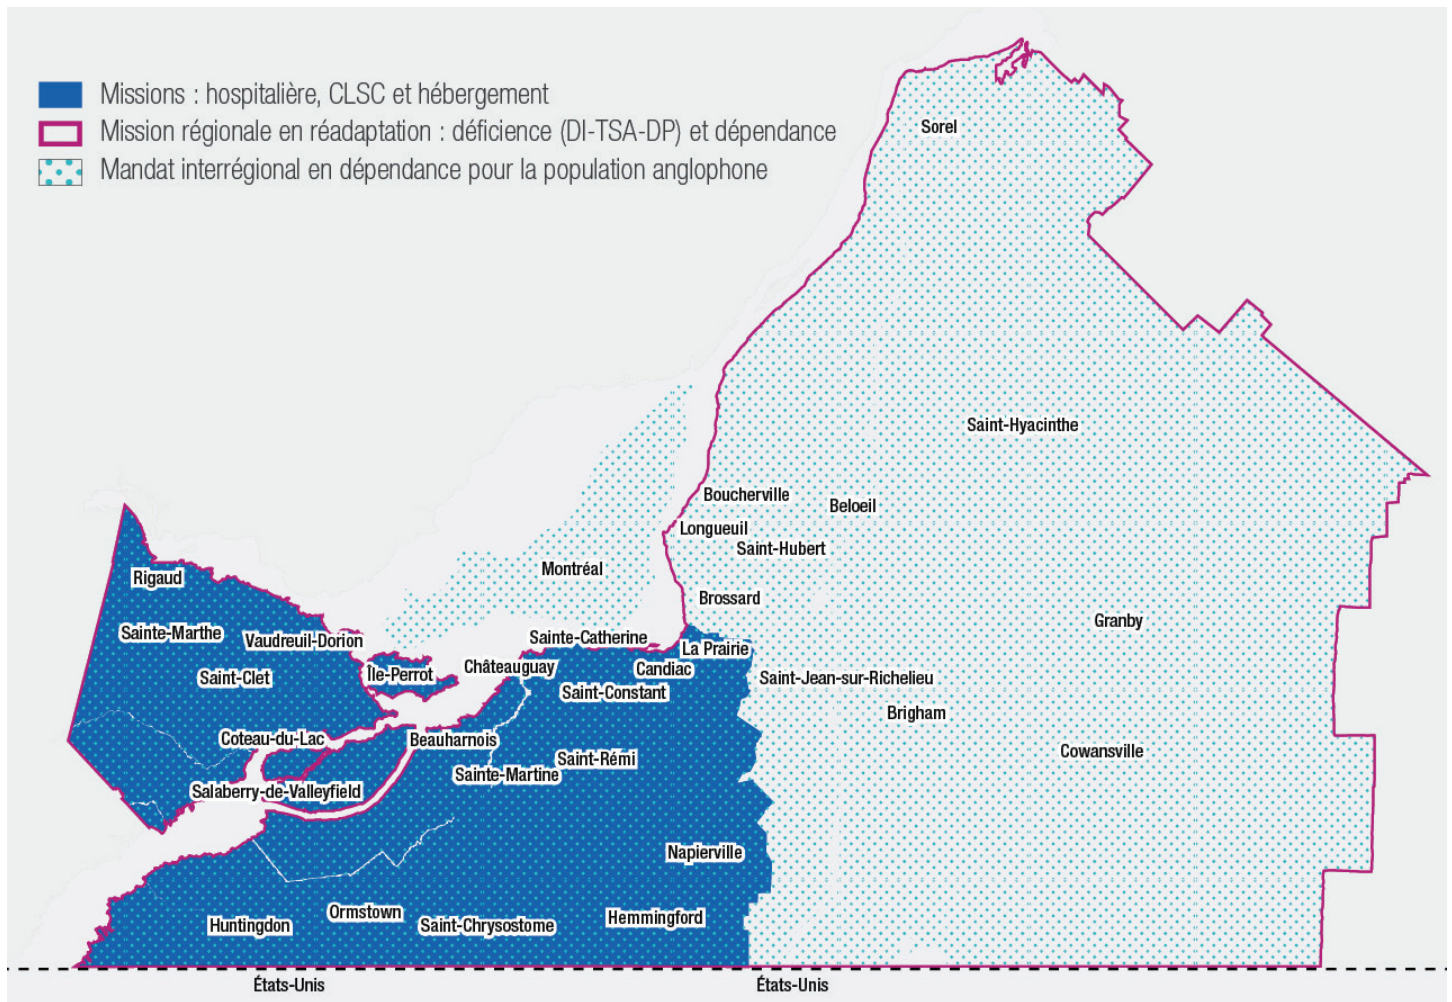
Missions : hospitalière, CLSC et hébergement
Mission régionale en réadaptation : déficience (DI-TSA-DP) et dépendance
Mandat interrégional en dépendance pour la population anglophone

Sorel
Saint-Hyacinthe
Boucherville
Beloeil
Longueuil
Saint-Hubert
Montréal
Brossard
Granby
Rigaud
Sainte-Marthe
Vaudreuil-Dorion
Sainte-Catherine
La Prairie
Saint-Clet
Île-Perrot
Châteauguay
Candiac
Saint-Constant
Saint-Jean-sur-Richelieu
Brigham
Coteau-du-Lac
Beauharnois
Saint-Rémi
Cowansville
Sainte-Martine
Salaberry-de-Valleyfield
Napierville
Huntingdon
Ormstown
Saint-Chrysostome
Hemmingford
États-Unis
États-Unis